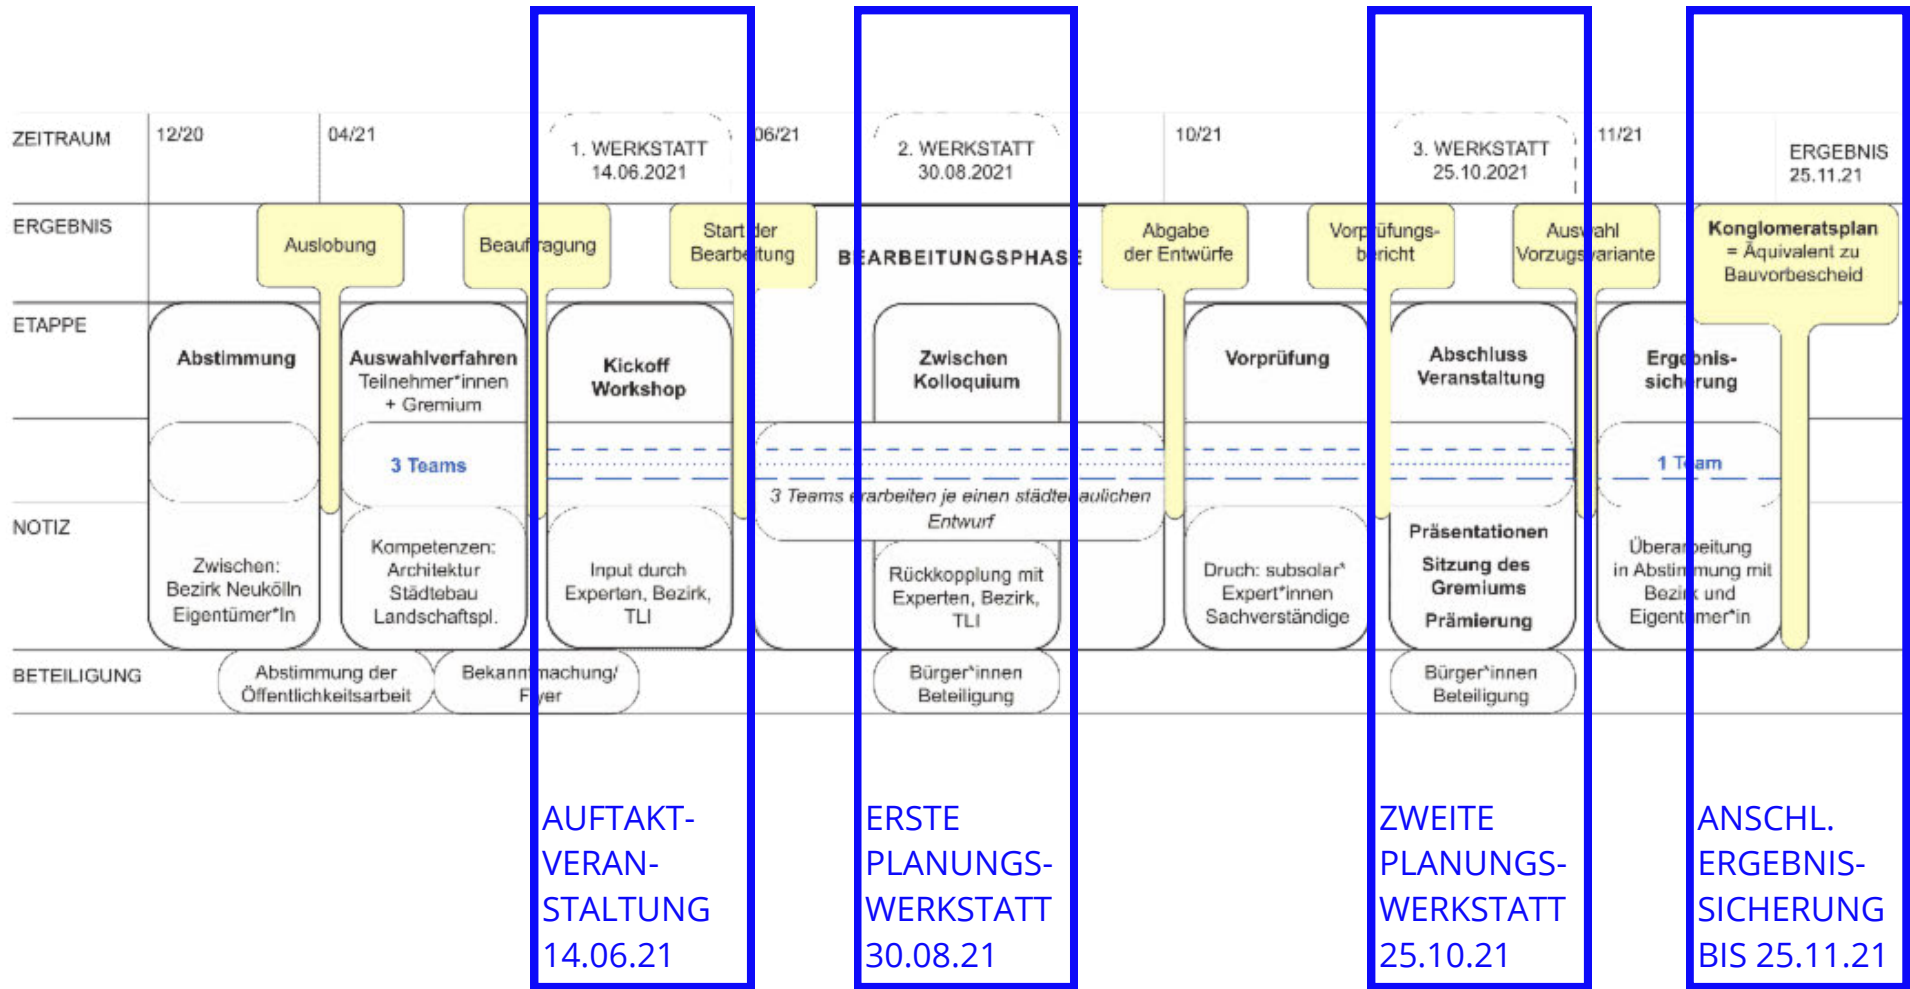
ZEITRAUM 12/20 04/21 1. WERKSTATT 14.06.2021 06/21 2. WERKSTATT 30.08.2021 10/21 3. WERKSTATT 25.10.2021 11/21 ERGEBNIS 25.11.21

ERGEBNIS Auslobung Beauftragung Start der Bearbeitung BEARBEITUNGSPHASE Abgabe der Entwürfe Vorprüfungsbericht Auswahl Vorzugsvariante Konglomeratsplan = Äquivalent zu Bauvorbescheid

ETAPPE Abstimmung Auswahlverfahren Teilnehmer*innen + Gremium Kickoff Workshop Zwischen Kolloquium Vorprüfung Abschluss Veranstaltung Ergebnissicherung

3 Teams 1 Team

3 Teams erarbeiten je einen städtebaulichen Entwurf

NOTIZ Zwischen: Bezirk Neukölln Eigentümer*In Kompetenzen: Architektur Städtebau Landschaftspl. Input durch Experten, Bezirk, TLI Rückkopplung mit Experten, Bezirk, TLI Druch: subsolar* Expert*innen Sachverständige Präsentationen Sitzung des Gremiums Prämierung Überarbeitung in Abstimmung mit Bezirk und Eigentümer*in

BETEILIGUNG Abstimmung der Öffentlichkeitsarbeit Bekanntmachung/ Flyer Bürger*innen Beteiligung Bürger*innen Beteiligung

AUFTAKT-VERANSTALTUNG 14.06.21

ERSTE PLANUNGS-WERKSTATT 30.08.21

ZWEITE PLANUNGS-WERKSTATT 25.10.21

ANSCHL. ERGEBNIS-SICHERUNG BIS 25.11.21